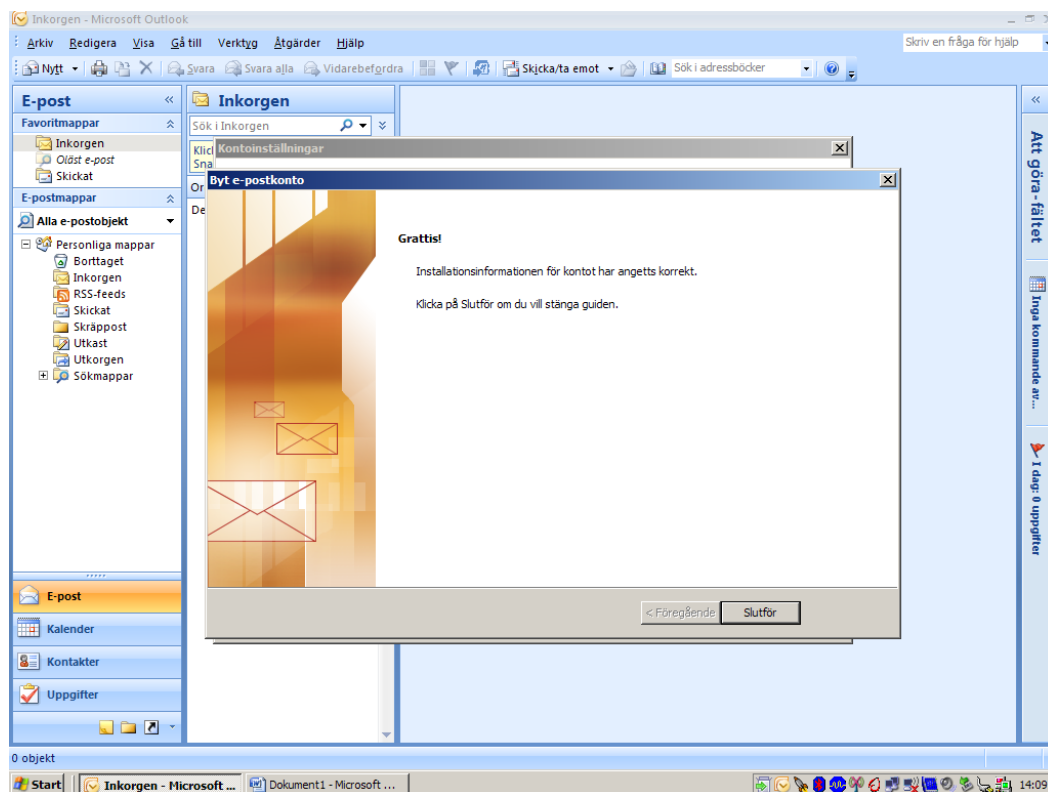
Inkorgen - Microsoft Outlook

Arkiv Redigera Visa Gå till Verktyg Åtgärder Hjälp

Skriv en fråga för hjälp

Nytt Svara Svara alla Vidarebefordra Skicka/ta emot Sök i adressböcker

E-post

Favoritmappar

Inkorgen
Oläst e-post
Skickat

E-postmappar

Alla e-postobjekt

Personliga mappar
Borttaget
Inkorgen
RSS-feeds
Skickat
Skräppost
Utkast
Utkorgen
Sökmappar

E-post
Kalender
Kontakter
Uppgifter

Inkorgen

Sök i Inkorgen

Klic
Sna

Or

De

Kontoinställningar

Byt e-postkonto

Grattis!

Installationsinformationen för kontot har angetts korrekt.

Klicka på Slutför om du vill stänga guiden.

< Föregående Slutför

Att göra-fältet

Inga kommande av...

I dag: 0 uppgifter

0 objekt

Start Inkorgen - Microsoft ... Dokument1 - Microsoft ...

14:09